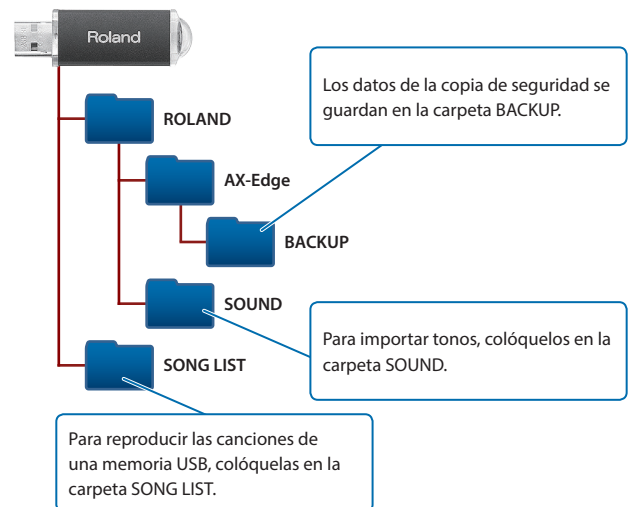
Roland

ROLAND

AX-Edge

BACKUP

SOUND

SONG LIST

Los datos de la copia de seguridad se guardan en la carpeta BACKUP.

Para importar tonos, colóquelos en la carpeta SOUND.

Para reproducir las canciones de una memoria USB, colóquelas en la carpeta SONG LIST.